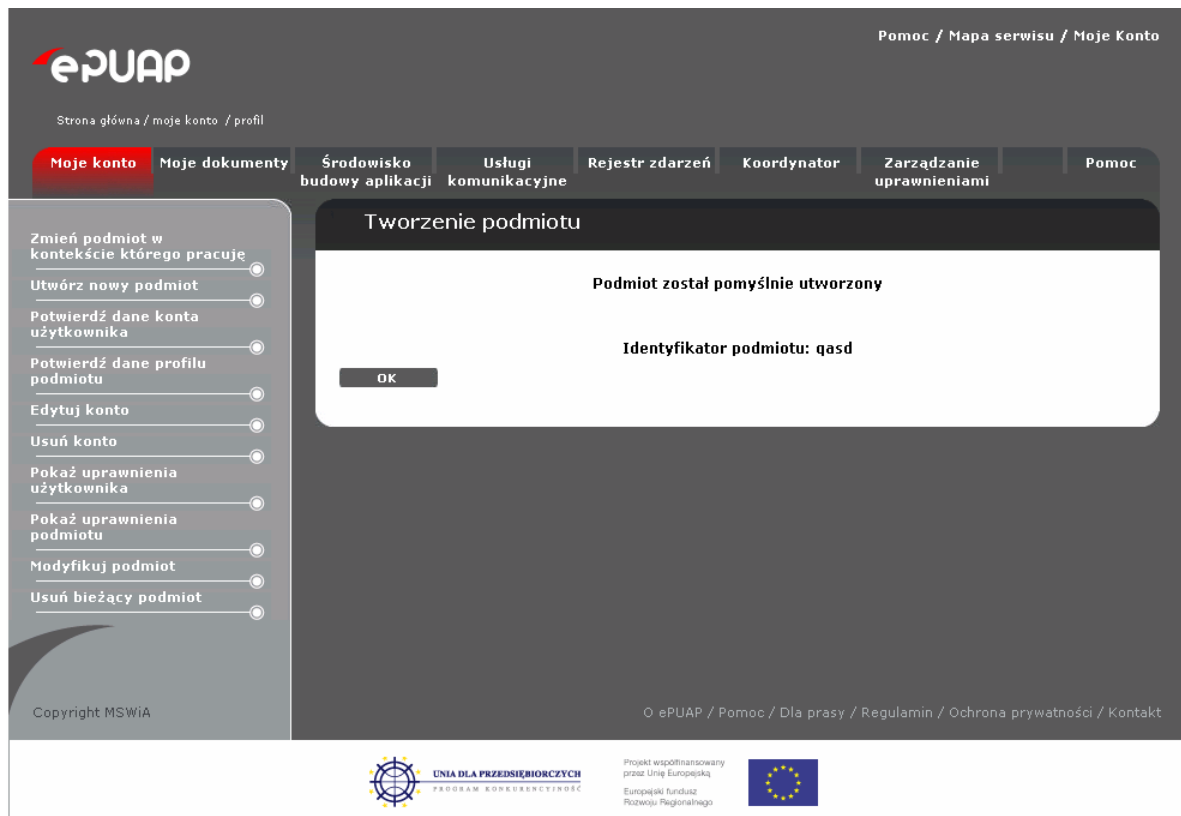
ePUAP

Pomoc / Mapa serwisu / Moje Konto

Strona główna / moje konto / profil

Moje konto | Moje dokumenty | Środowisko budowy aplikacji | Usługi komunikacyjne | Rejestr zdarzeń | Koordynator | Zarządzanie uprawnieniami | Pomoc

Zmień podmiot w kontekście którego pracuję
Utwórz nowy podmiot
Potwierdź dane konta użytkownika
Potwierdź dane profilu podmiotu
Edytuj konto
Usuń konto
Pokaż uprawnienia użytkownika
Pokaż uprawnienia podmiotu
Modyfikuj podmiot
Usuń bieżący podmiot

Tworzenie podmiotu

Podmiot został pomyślnie utworzony

Identyfikator podmiotu: qasd

OK

Copyright MSWiA

O ePUAP / Pomoc / Dla prasy / Regulamin / Ochrona prywatności / Kontakt

UNIA DLA PRZEDSIĘBIORCZYCH
PROGRAM KONKURENCYJNOŚĆ

Projekt współfinansowany przez Unię Europejską
Europejski fundusz Rozwoju Regionalnego